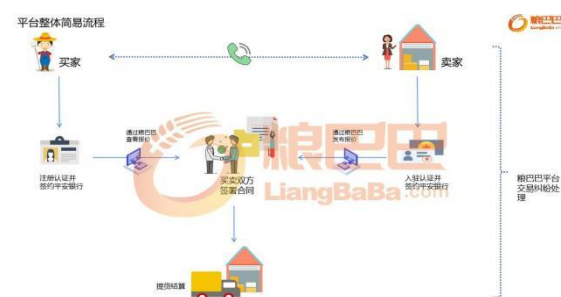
平台整体简易流程

粮巴巴
LiangBaBa.com

买家

卖家

注册认证并签约平安银行

通过粮巴巴查看报价

买卖双方签署合同

通过粮巴巴发布报价

入驻认证并签约平安银行

粮巴巴平台交易纠纷处理

提货结算

粮巴巴
LiangBaBa.com